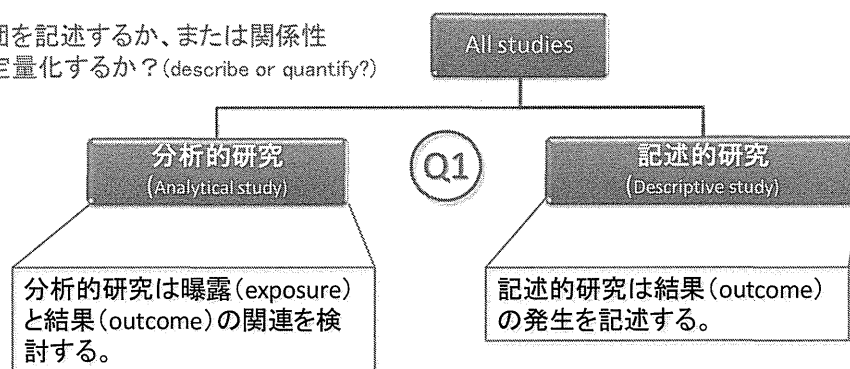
団を記述するか、または関係性
定量化するか？(describe or quantify?)

All studies

Q1

分析的研究
(Analytical study)

記述的研究
(Descriptive study)

分析的研究は曝露(exposure)と結果(outcome)の関連を検討する。

記述的研究は結果(outcome)の発生を記述する。